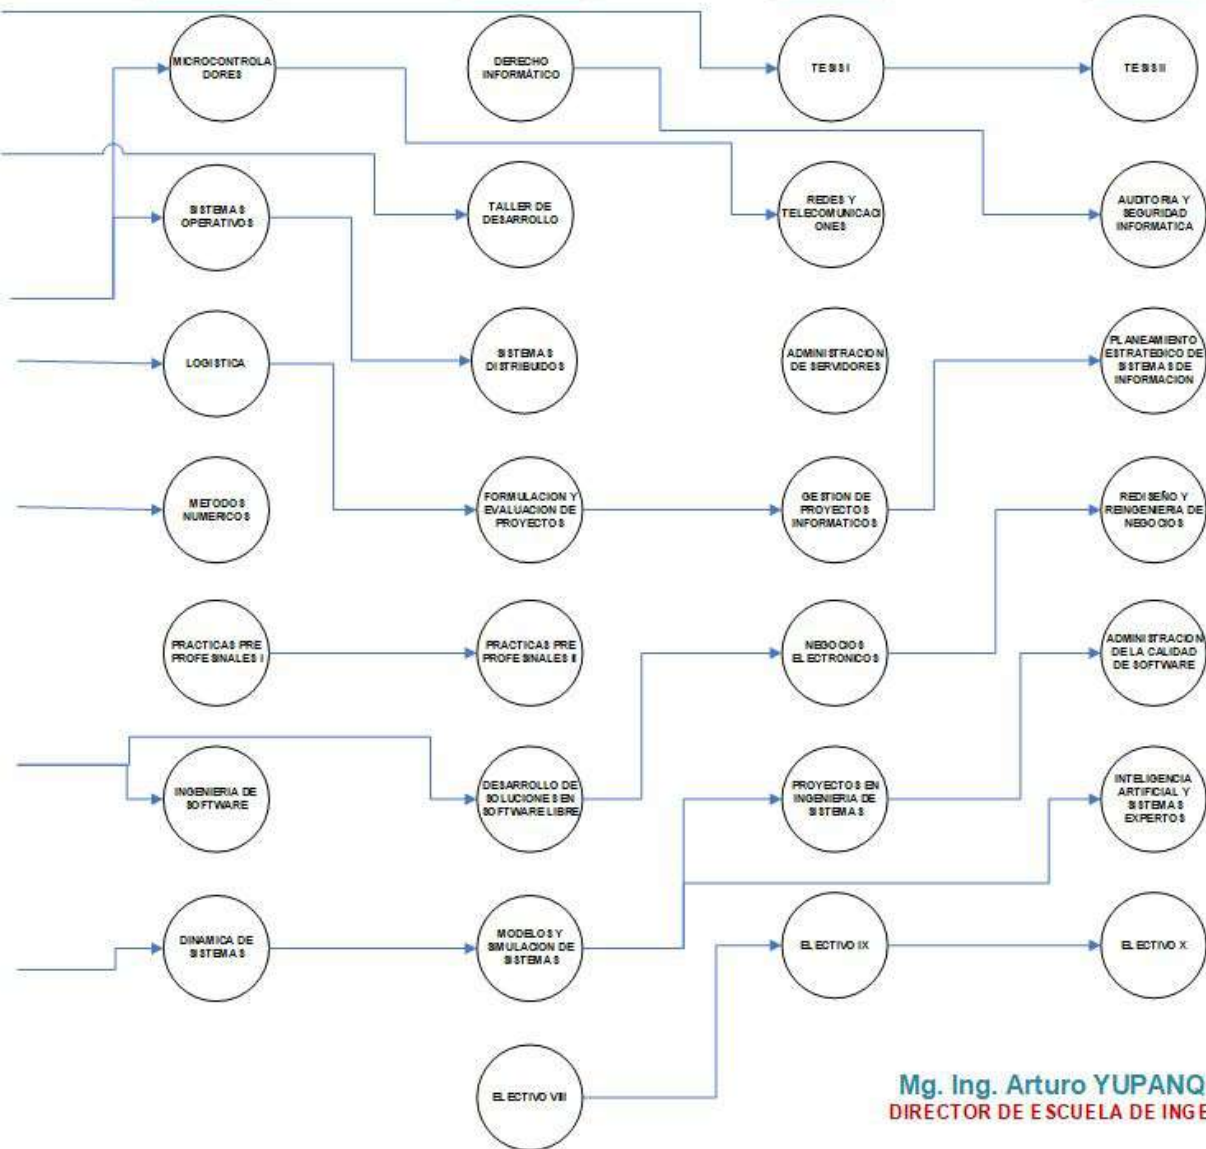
MICROCONTROLADORES

DERECHO INFORMÁTICO

TESIS I

TESIS II

SISTEMAS OPERATIVOS

TALLER DE DESARROLLO

REDES Y TELECOMUNICACIONES

AUDITORIA Y SEGURIDAD INFORMATICA

LOGISTICA

SISTEMAS DISTRIBUIDOS

ADMINISTRACION DE SERVIDORES

PLANEAMIENTO ESTRATEDICO DE SISTEMAS DE INFORMACION

METODOS NUMERICOS

FORMULACION Y EVALUACION DE PROYECTOS

GESTION DE PROYECTOS INFORMATICOS

REDISEÑO Y REINGENIERIA DE NEGOCIOS

PRACTICAS PRE PROFESINALES I

PRACTICAS PRE PROFESINALES II

NEGOCIOS ELECTRONICOS

ADMINISTRACION DE LA CALIDAD DE SOFTWARE

INGENIERIA DE SOFTWARE

DESARROLLO DE SOLUCIONES EN SOFTWARE LIBRE

PROYECTOS EN INGENIERIA DE SISTEMAS

INTELIGENCIA ARTIFICIAL Y SISTEMAS EXPERTOS

DINAMICA DE SISTEMAS

MODELOS Y SIMULACION DE SISTEMAS

ELECTIVO IX

ELECTIVO X

ELECTIVO VIII

Mg. Ing. Arturo YUPANQ
DIRECTOR DE ESCUELA DE INGE